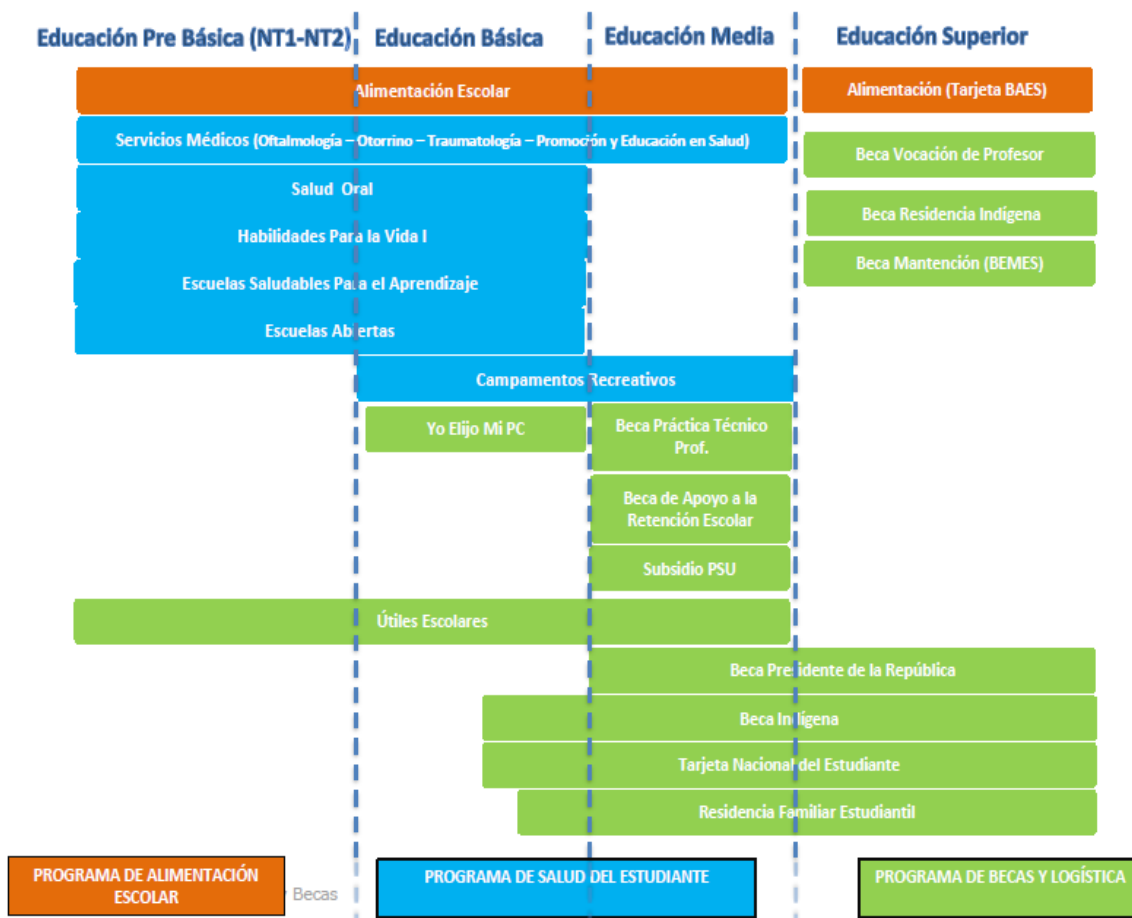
Educación Pre Básica (NT1-NT2) Educación Básica Educación Media Educación Superior

Alimentación Escolar

Alimentación (Tarjeta BAES)

Servicios Médicos (Oftalmología – Otorrino – Traumatología – Promoción y Educación en Salud)

Beca Vocación de Profesor

Salud Oral

Beca Residencia Indígena

Habilidades Para la Vida I

Beca Mantención (BEMES)

Escuelas Saludables Para el Aprendizaje

Escuelas Abiertas

Campamentos Recreativos

Yo Elijo Mi PC

Beca Práctica Técnico Prof.

Beca de Apoyo a la Retención Escolar

Subsidio PSU

Útiles Escolares

Beca Presidente de la República

Beca Indígena

Tarjeta Nacional del Estudiante

Residencia Familiar Estudiantil

PROGRAMA DE ALIMENTACIÓN ESCOLAR

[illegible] Becas

PROGRAMA DE SALUD DEL ESTUDIANTE

PROGRAMA DE BECAS Y LOGÍSTICA